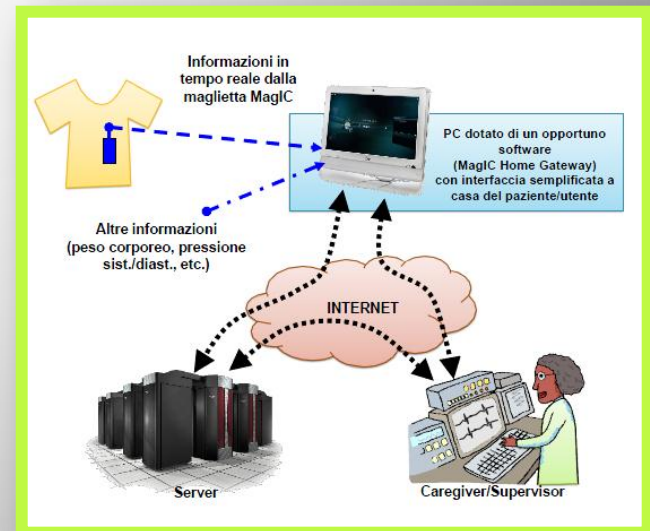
Informazioni in tempo reale dalla maglietta MagIC

PC dotato di un opportuno software (MagIC Home Gateway) con interfaccia semplificata a casa del paziente/utente

Altre informazioni (peso corporeo, pressione sist./diast., etc.)

INTERNET

Server

Caregiver/Supervisor